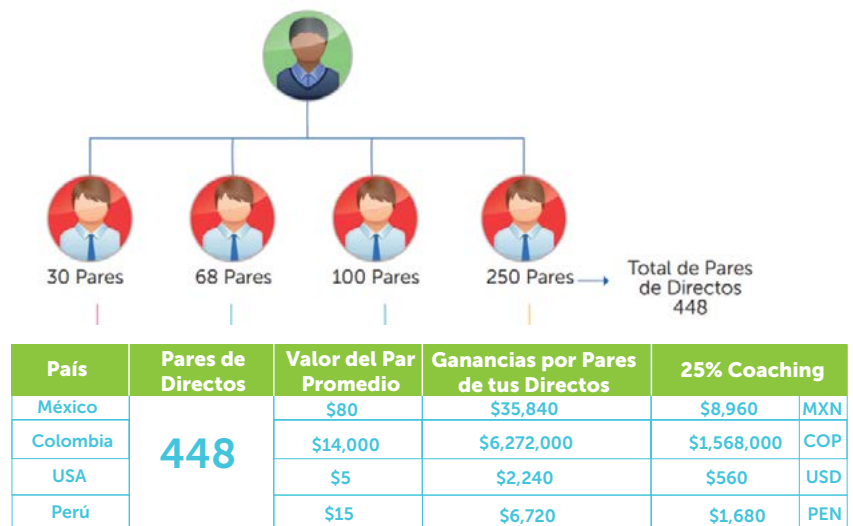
30 Pares

68 Pares

100 Pares

250 Pares

Total de Pares de Directos 448

| País | Pares de Directos | Valor del Par Promedio | Ganancias por Pares de tus Directos | 25% Coaching | |
|---|---|---|---|---|---|
| México | 448 | $80 | $35,840 | $8,960 | MXN |
| Colombia | | $14,000 | $6,272,000 | $1,568,000 | COP |
| USA | | $5 | $2,240 | $560 | USD |
| Perú | | $15 | $6,720 | $1,680 | PEN |